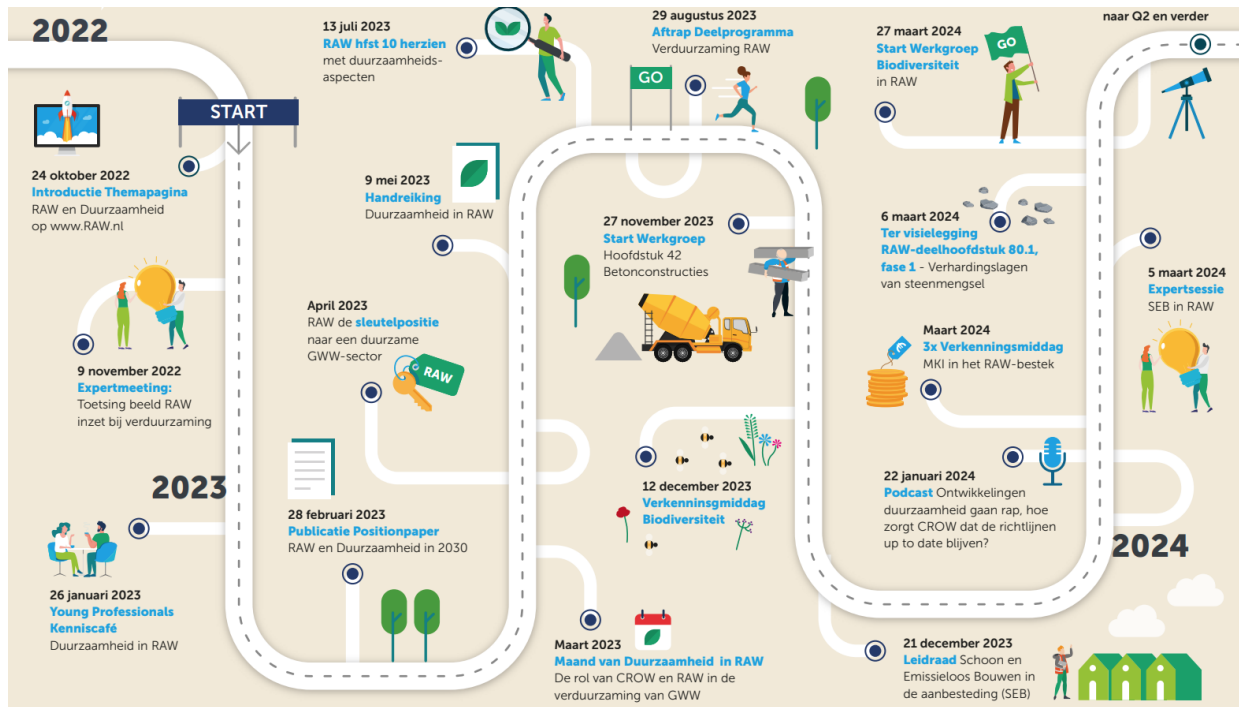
2022

START

24 oktober 2022
Introductie Themapagina
RAW en Duurzaamheid op www.RAW.nl

9 november 2022
Expertmeeting:
Toetsing beeld RAW inzet bij verduurzaming

2023

26 januari 2023
Young Professionals Kenniscafé
Duurzaamheid in RAW

13 juli 2023
RAW hfst 10 herzien
met duurzaamheids-aspecten

9 mei 2023
Handreiking
Duurzaamheid in RAW

April 2023
RAW de sleutelpositie naar een duurzame GWW-sector

RAW

28 februari 2023
Publicatie Positionpaper
RAW en Duurzaamheid in 2030

29 augustus 2023
Aftrap Deelprogramma
Verduurzaming RAW

GO

27 november 2023
Start Werkgroep
Hoofdstuk 42 Betonconstructies

12 december 2023
Verkenningsmiddag Biodiversiteit

Maart 2023
Maand van Duurzaamheid in RAW
De rol van CROW en RAW in de verduurzaming van GWW

27 maart 2024
Start Werkgroep Biodiversiteit
in RAW

GO

6 maart 2024
Ter visielegging RAW-deelhoofdstuk 80.1, fase 1 - Verhardingslagen van steenmengsel

Maart 2024
3x Verkenningsmiddag
MKI in het RAW-bestek

22 januari 2024
Podcast Ontwikkelingen duurzaamheid gaan rap, hoe zorgt CROW dat de richtlijnen up to date blijven?

21 december 2023
Leidraad Schoon en Emissieloos Bouwen in de aanbesteding (SEB)

naar Q2 en verder

5 maart 2024
Expertsessie
SEB in RAW

2024